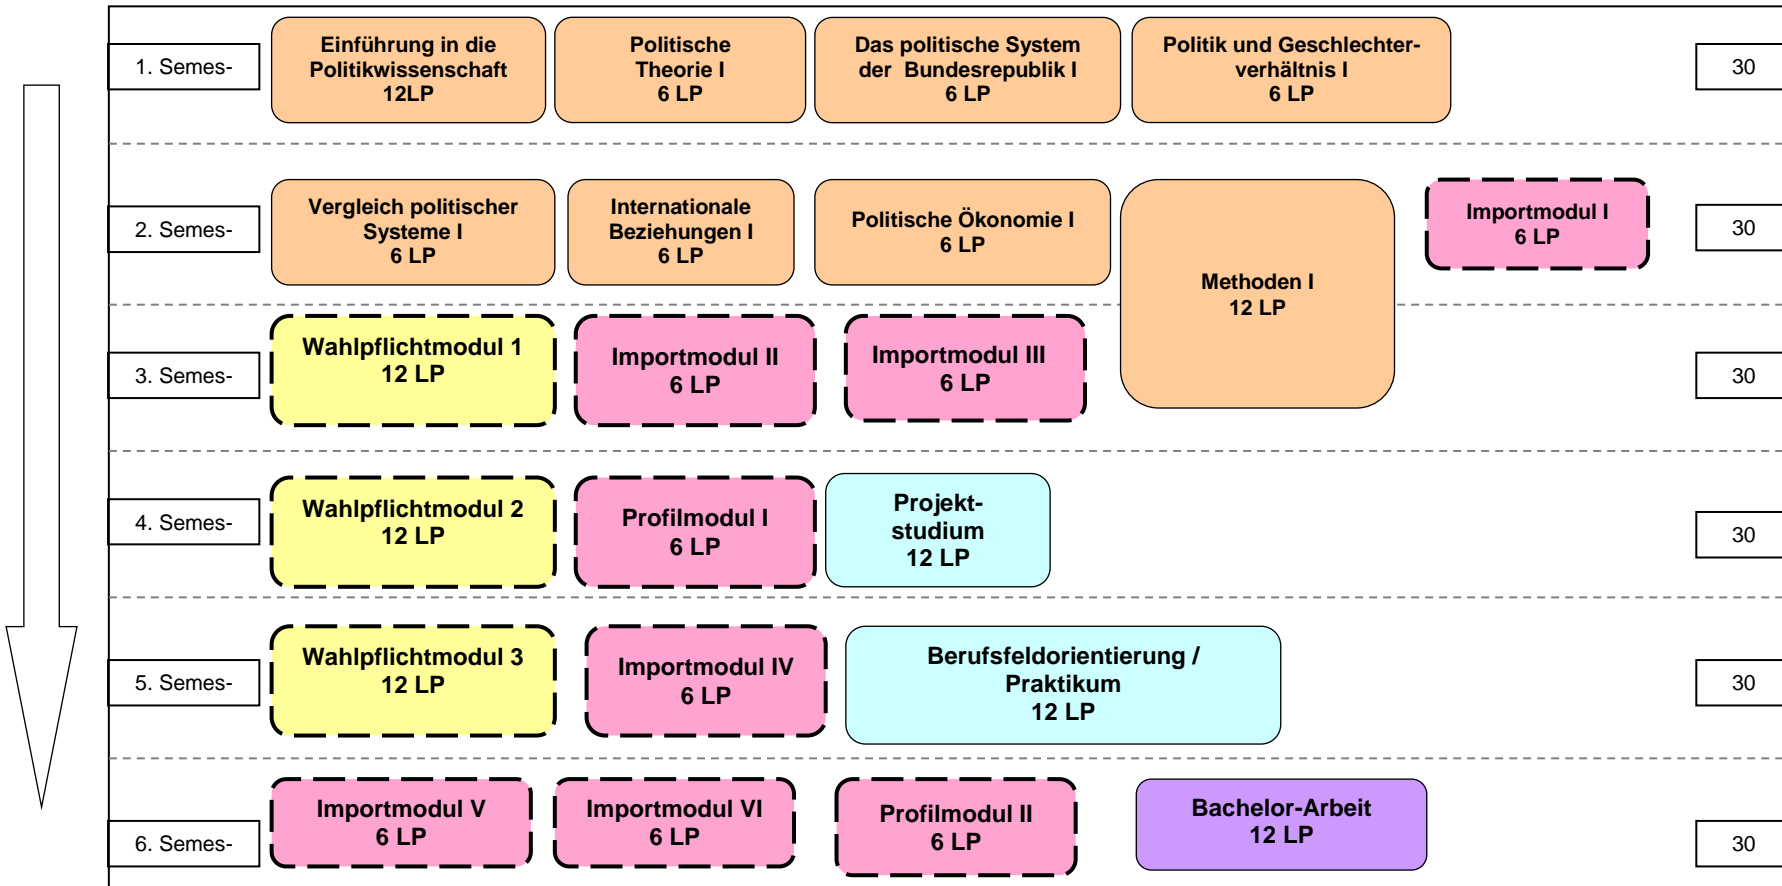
1. Semes-

Einführung in die Politikwissenschaft 12LP

Politische Theorie I 6 LP

Das politische System der Bundesrepublik I 6 LP

Politik und Geschlechterverhältnis I 6 LP

30

2. Semes-

Vergleich politischer Systeme I 6 LP

Internationale Beziehungen I 6 LP

Politische Ökonomie I 6 LP

Methoden I 12 LP

Importmodul I 6 LP

30

3. Semes-

Wahlpflichtmodul 1 12 LP

Importmodul II 6 LP

Importmodul III 6 LP

30

4. Semes-

Wahlpflichtmodul 2 12 LP

Profilmodul I 6 LP

Projektstudium 12 LP

30

5. Semes-

Wahlpflichtmodul 3 12 LP

Importmodul IV 6 LP

Berufsfeldorientierung / Praktikum 12 LP

30

6. Semes-

Importmodul V 6 LP

Importmodul VI 6 LP

Profilmodul II 6 LP

Bachelor-Arbeit 12 LP

30